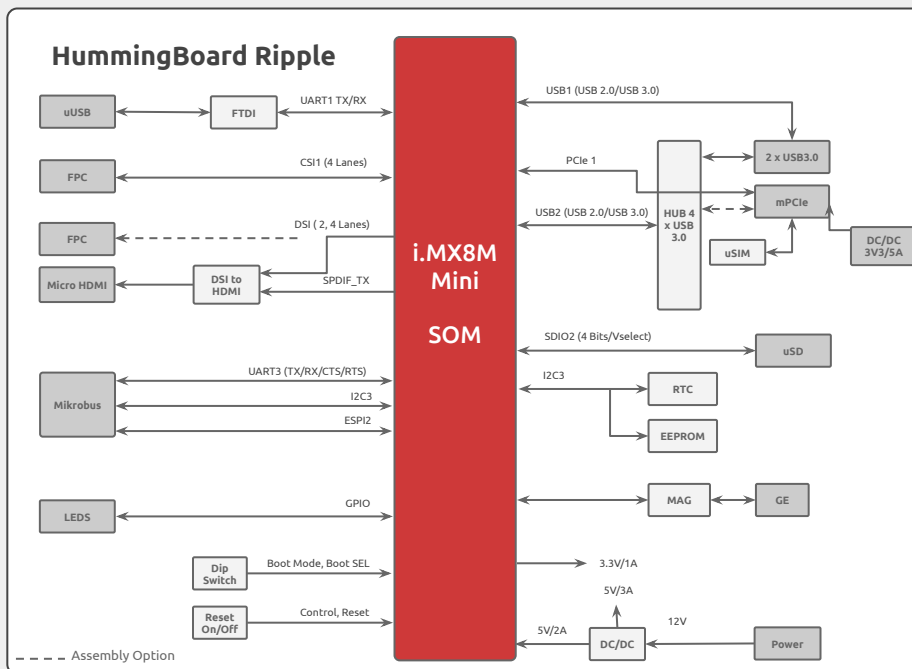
HummingBoard Ripple

uUSB
FTDI
UART1 TX/RX
FPC
CSI1 (4 Lanes)
FPC
DSI ( 2, 4 Lanes)
Micro HDMI
DSI to HDMI
SPDIF_TX
Mikrobus
UART3 (TX/RX/CTS/RTS)
I2C3
ESPI2
LEDS
GPIO
Dip Switch
Boot Mode, Boot SEL
Reset On/Off
Control, Reset

i.MX8M Mini

SOM

USB1 (USB 2.0/USB 3.0)
2 x USB3.0
PCIe 1
mPCIe
USB2 (USB 2.0/USB 3.0)
HUB 4 x USB 3.0
uSIM
DC/DC 3V3/5A
SDIO2 (4 Bits/Vselect)
uSD
I2C3
RTC
EEPROM
MAG
GE
3.3V/1A
5V/3A
12V
5V/2A
DC/DC
Power

Assembly Option